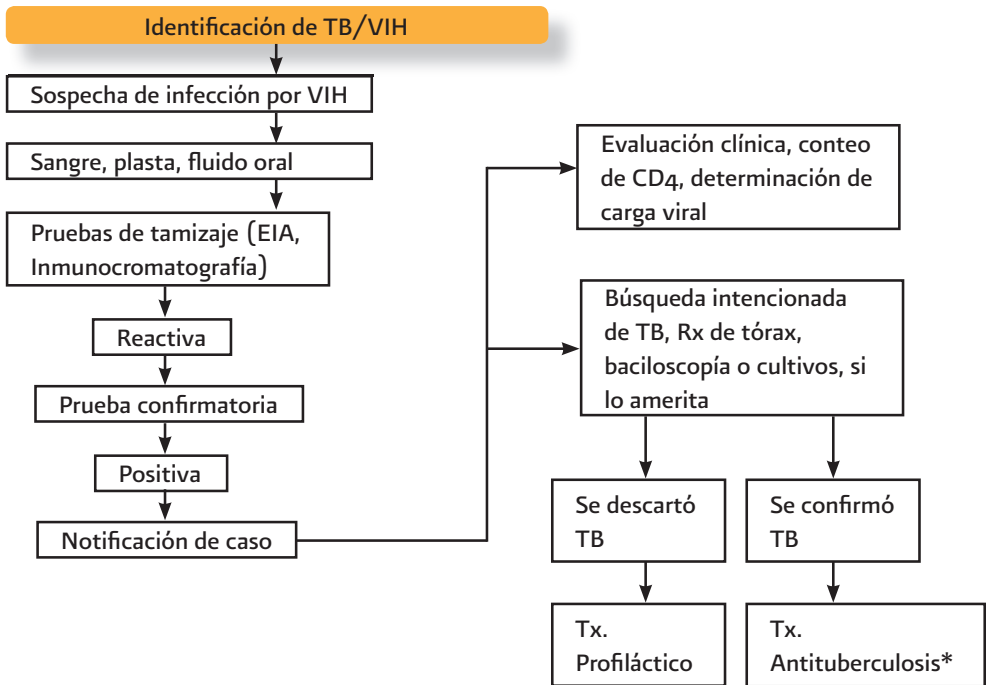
Identificación de TB/VIH

Sospecha de infección por VIH

Sangre, plasta, fluido oral

Pruebas de tamizaje (EIA, Inmunocromatografía)

Reactiva

Prueba confirmatoria

Positiva

Notificación de caso

Evaluación clínica, conteo de CD4, determinación de carga viral

Búsqueda intencionada de TB, Rx de tórax, baciloscopía o cultivos, si lo amerita

Se descartó TB

Se confirmó TB

Tx. Profiláctico

Tx. Antituberculosis*